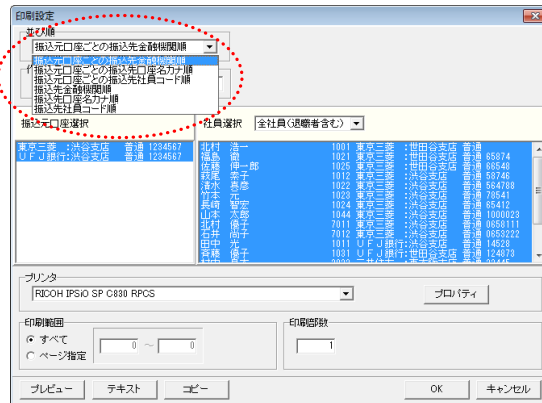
印刷設定

並び順
振込元口座ごとの振込先金融機関順
振込元口座ごとの振込先金融機関順
振込元口座ごとの振込先口座名カナ順
振込元口座ごとの振込先社員コード順
振込先金融機関順
振込先口座名カナ順
振込先社員コード順

振込元口座選択
東京三菱　:渋谷支店　普通 1234567
ＵＦＪ銀行:渋谷支店　普通 1234567

社員選択　全社員(退職者含む)

| | | | | | |
|---|---|---|---|---|---|
| 北村　浩一 | 1001 | 東京三菱 | :世田谷支店 | 普通 | |
| 福島　徹 | 1021 | 東京三菱 | :世田谷支店 | 普通 | 65874 |
| 佐藤　伸一郎 | 1025 | 東京三菱 | :世田谷支店 | 普通 | 65548 |
| 萩尾　幸子 | 1012 | 東京三菱 | :渋谷支店 | 普通 | 58746 |
| 清水　春彦 | 1022 | 東京三菱 | :渋谷支店 | 普通 | 564788 |
| 竹本　元 | 1023 | 東京三菱 | :渋谷支店 | 普通 | 78541 |
| 長崎　智宏 | 1024 | 東京三菱 | :世田谷支店 | 普通 | 65412 |
| 山本　太郎 | 1044 | 東京三菱 | :渋谷支店 | 普通 | 1000023 |
| 北村　優子 | 7011 | 東京三菱 | :世田谷支店 | 普通 | 0658111 |
| 石井　尚子 | 7012 | 東京三菱 | :渋谷支店 | 普通 | 0653222 |
| 田中　光 | 1011 | ＵＦＪ銀行 | :渋谷支店 | 普通 | 14528 |
| 斉藤　優子 | 1031 | ＵＦＪ銀行 | :世田谷支店 | 普通 | 124673 |

プリンタ
RICOH IPSiO SP C830 RPCS
プロパティ

印刷範囲
すべて
ページ指定　0 〜 0

印刷部数
1

プレビュー　テキスト　コピー　OK　キャンセル